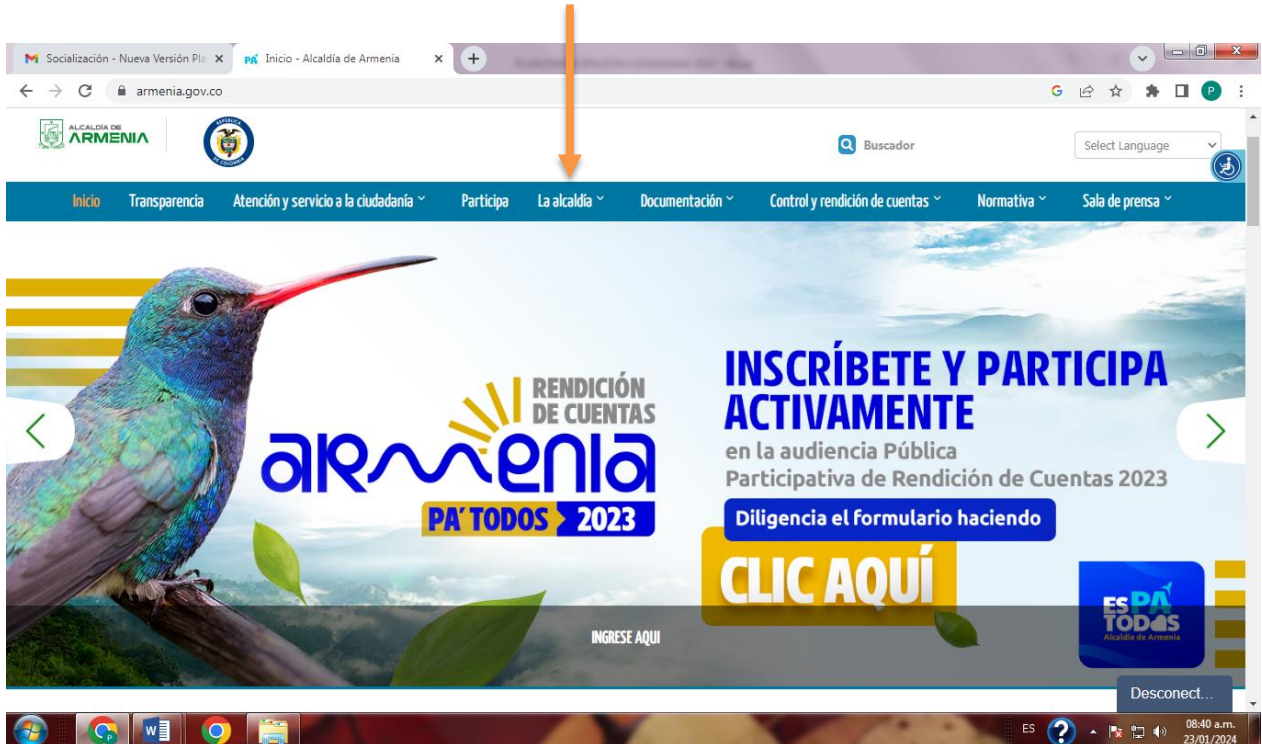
Socialización - Nueva Versión Pla ×
Inicio - Alcaldía de Armenia ×
armenia.gov.co

ALCALDÍA DE ARMENIA
REPÚBLICA DE COLOMBIA

Buscador
Select Language

Inicio
Transparencia
Atención y servicio a la ciudadanía
Participa
La alcaldía
Documentación
Control y rendición de cuentas
Normativa
Sala de prensa

RENDICIÓN DE CUENTAS
armenia
PA' TODOS 2023

INSCRÍBETE Y PARTICIPA ACTIVAMENTE
en la audiencia Pública Participativa de Rendición de Cuentas 2023
Diligencia el formulario haciendo
CLIC AQUÍ

ES PA TODOS
Alcaldía de Armenia

INGRESE AQUI

Desconect...

ES
08:40 a.m.
23/01/2024